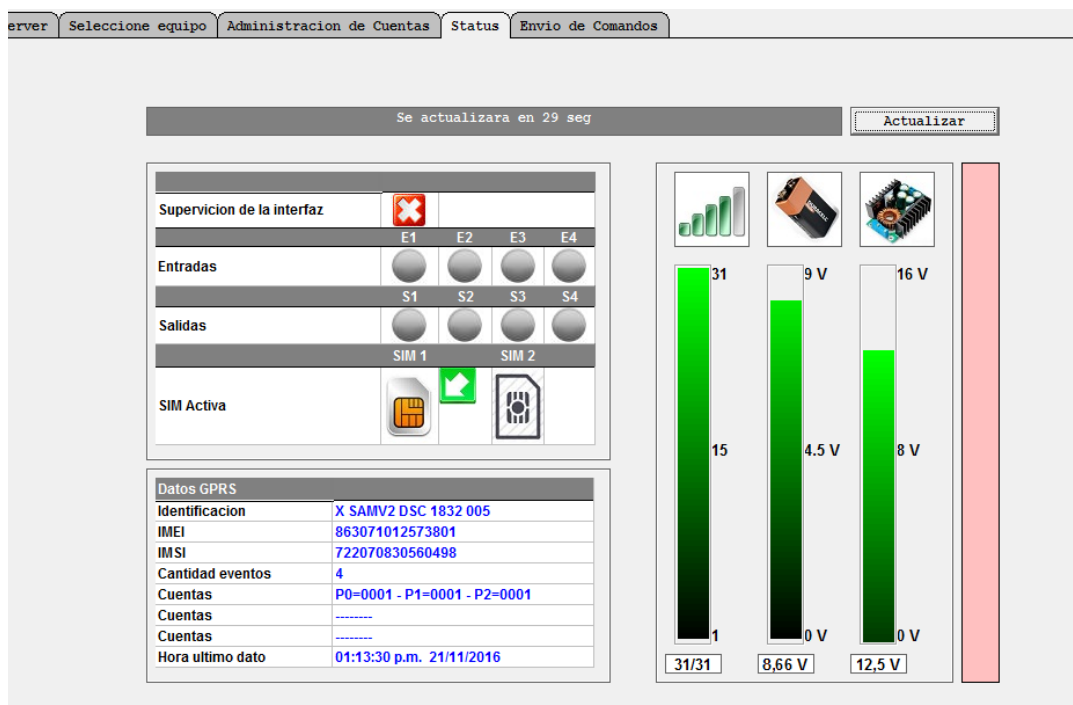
erver | Seleccione equipo | Administracion de Cuentas | Status | Envio de Comandos

Se actualizara en 29 seg

Actualizar

| Supervicion de la interfaz | | | | |
|---|---|---|---|---|
| | E1 | E2 | E3 | E4 |
| Entradas | | | | |
| | S1 | S2 | S3 | S4 |
| Salidas | | | | |
| | SIM 1 | | SIM 2 | |
| SIM Activa | | | | |

| Datos GPRS | |
|---|---|
| Identificacion | X SAMV2 DSC 1832 005 |
| IMEI | 863071012573801 |
| IMSI | 722070830560498 |
| Cantidad eventos | 4 |
| Cuentas | P0=0001 - P1=0001 - P2=0001 |
| Cuentas | -------- |
| Cuentas | -------- |
| Hora ultimo dato | 01:13:30 p.m. 21/11/2016 |

31
15
1
31/31

9 V
4.5 V
0 V
8,66 V

16 V
8 V
0 V
12,5 V